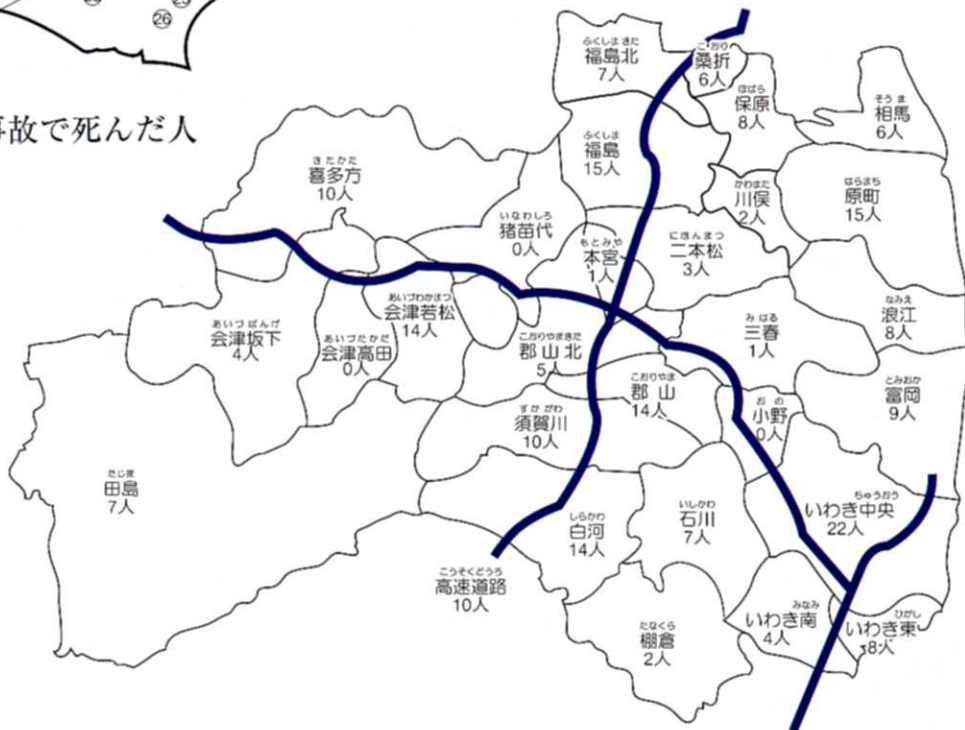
26

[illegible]故で死んだ人

ふくしまきた
福島北
7人

こおり
桑折
6人

ほばら
保原
8人

そうま
相馬
6人

ふくしま
福島
15人

きたかた
喜多方
10人

かわまた
川俣
2人

はらまち
原町
15人

いなわしろ
猪苗代
0人

もとみや
本宮
1人

にほんまつ
二本松
3人

あいづわかまつ
会津若松
14人

あいづばんげ
会津坂下
4人

あいづたかだ
会津高田
0人

こおりやまきた
郡山北
5人

みはる
三春
1人

なみえ
浪江
8人

こおりやま
郡山
14人

おの
小野
0人

とみおか
富岡
9人

すかがわ
須賀川
10人

たじま
田島
7人

しらかわ
白河
14人

いしかわ
石川
7人

ちゅうおう
いわき中央
22人

こうそくどうろ
高速道路
10人

みなみ
いわき南
4人

ひがし
いわき東
8人

たなくら
棚倉
2人